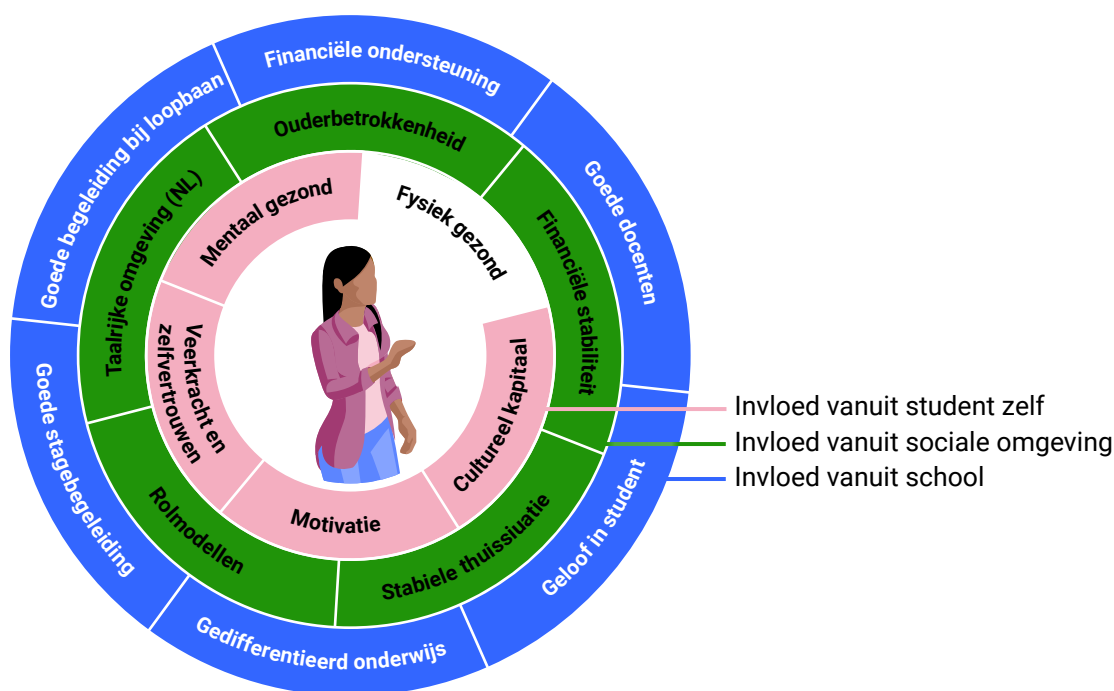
Financiële ondersteuning
Goede begeleiding bij loopbaan
Goede docenten
Ouderbetrokkenheid
Taalrijke omgeving (NL)
Financiële stabiliteit
Mentaal gezond
Fysiek gezond
Veerkracht en zelfvertrouwen
Cultureel kapitaal
Motivatie
Rolmodellen
Stabiele thuissituatie
Goede stagebegeleiding
Geloof in student
Gedifferentieerd onderwijs

Invloed vanuit student zelf
Invloed vanuit sociale omgeving
Invloed vanuit school